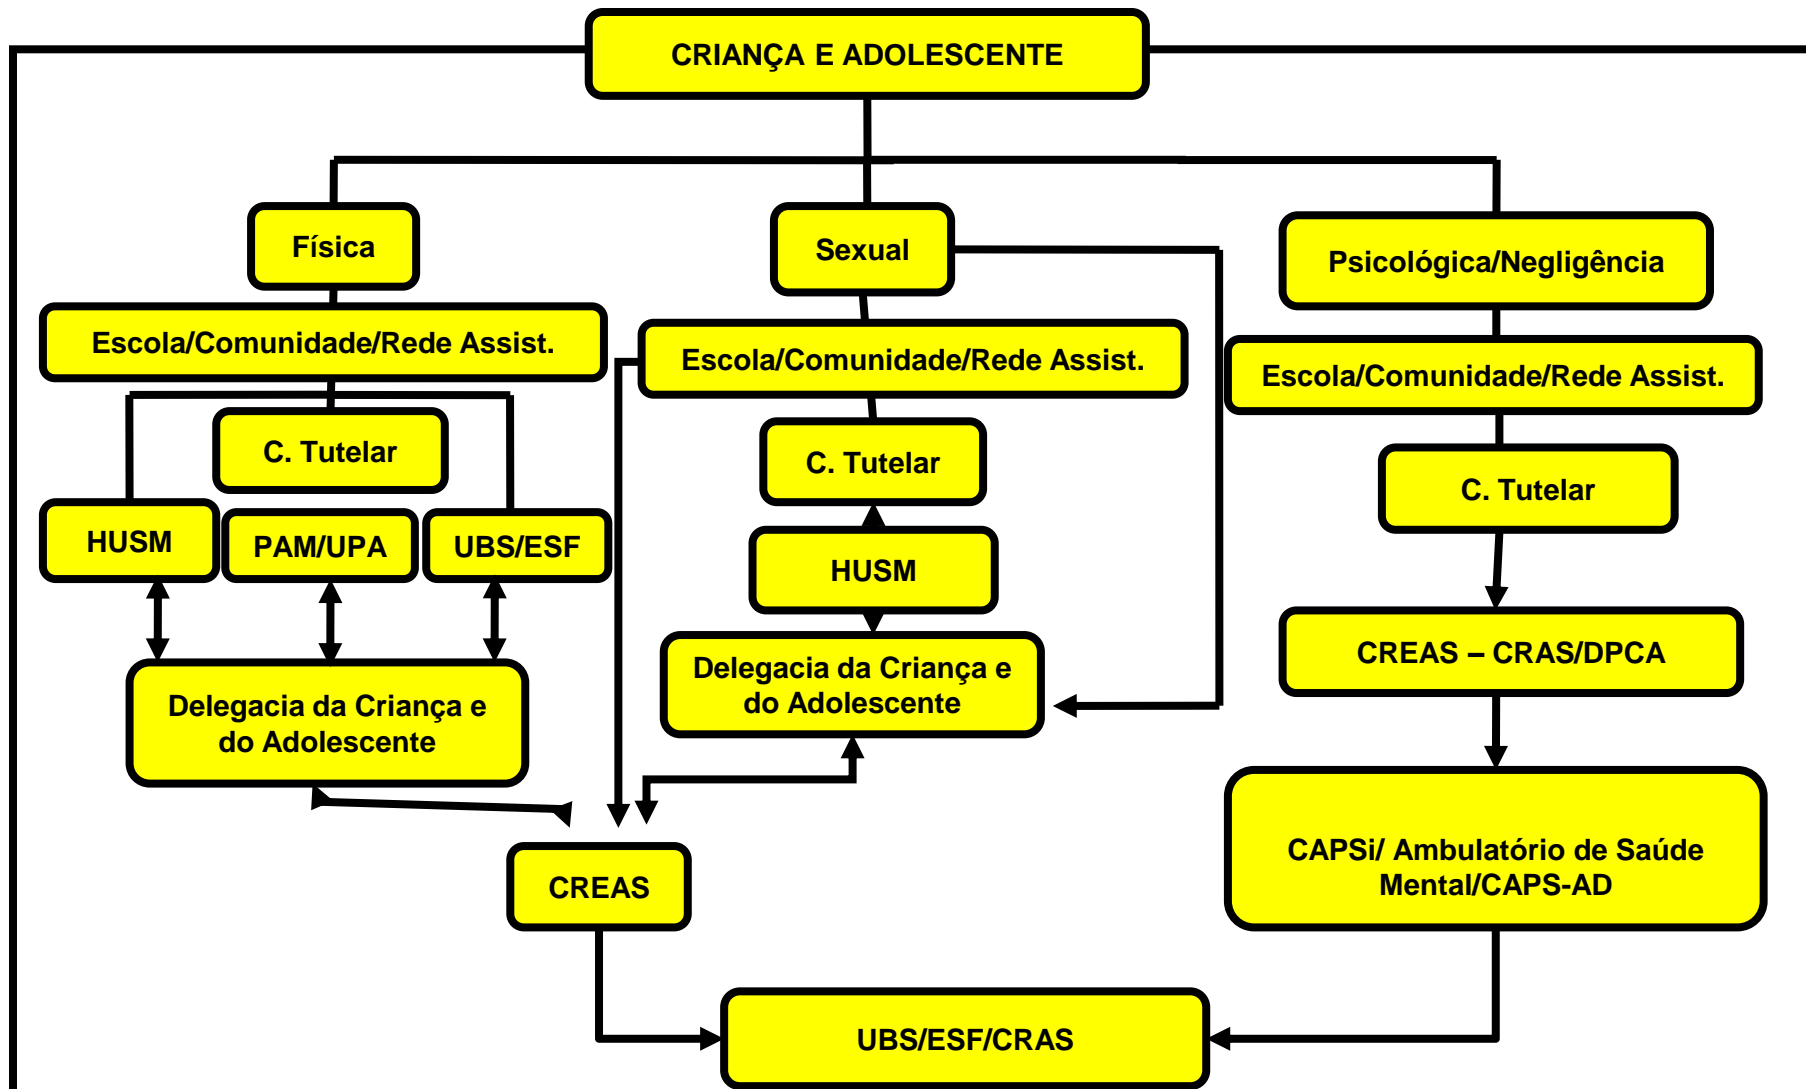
CRIANÇA E ADOLESCENTE

Física

Escola/Comunidade/Rede Assist.

C. Tutelar

HUSM

PAM/UPA

UBS/ESF

Delegacia da Criança e do Adolescente

Sexual

Escola/Comunidade/Rede Assist.

C. Tutelar

HUSM

Delegacia da Criança e do Adolescente

Psicológica/Negligência

Escola/Comunidade/Rede Assist.

C. Tutelar

CREAS – CRAS/DPCA

CAPSi/ Ambulatório de Saúde Mental/CAPS-AD

CREAS

UBS/ESF/CRAS